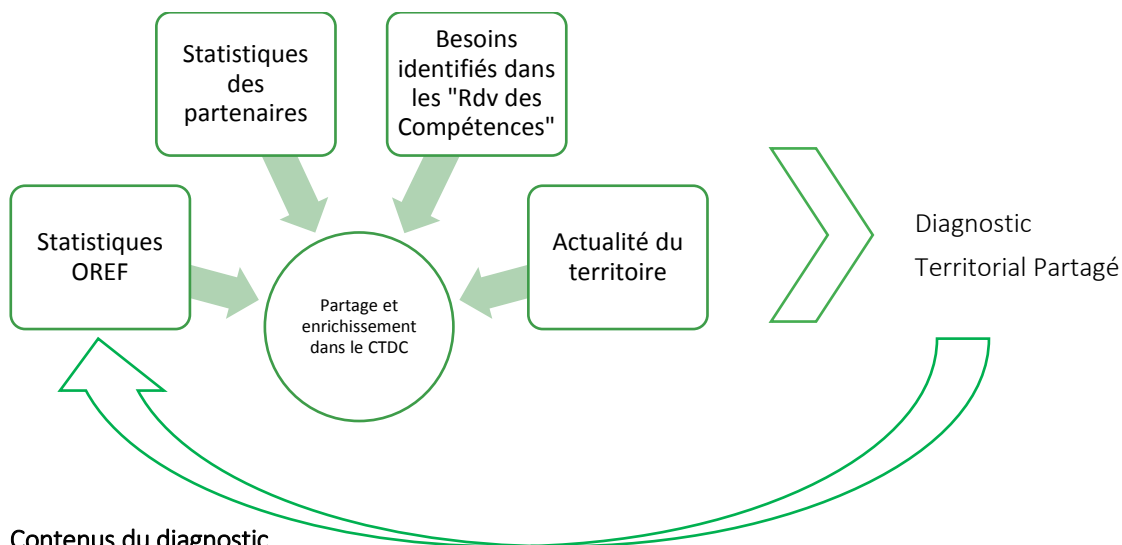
Statistiques des partenaires

Besoins identifiés dans les "Rdv des Compétences"

Statistiques OREF

Partage et enrichissement dans le CTDC

Actualité du territoire

Diagnostic Territorial Partagé

Contenus du diagnostic